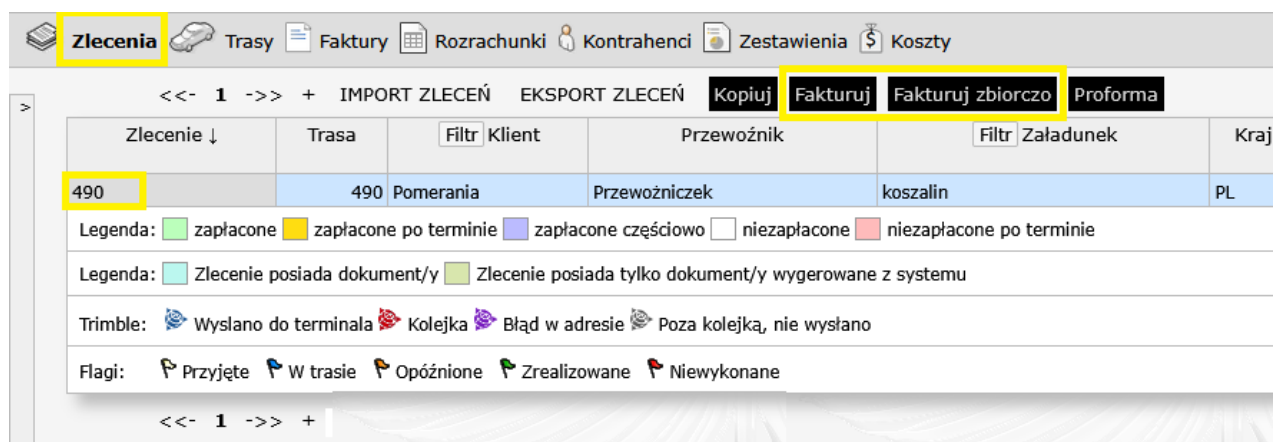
Zlecenia Trasy Faktury Rozrachunki Kontrahenci Zestawienia Koszty

>

<<- 1 ->> + IMPORT ZLECEŃ EKSPORT ZLECEŃ Kopiuj Fakturuj Fakturuj zbiorczo Proforma

| Zlecenie ↓ | Trasa | Filtr Klient | Przewoźnik | Filtr Załadunek | Kraj |
|---|---|---|---|---|---|
| 490 | 490 | Pomerania | Przewoźniczek | koszalin | PL |

Legenda: zapłacone zapłacone po terminie zapłacone częściowo niezapłacone niezapłacone po terminie

Legenda: Zlecenie posiada dokument/y Zlecenie posiada tylko dokument/y wygerowane z systemu

Trimble: Wyslano do terminala Kolejka Błąd w adresie Poza kolejką, nie wysłano

Flagi: Przyjęte W trasie Opóźnione Zrealizowane Niewykonane

<<- 1 ->> +